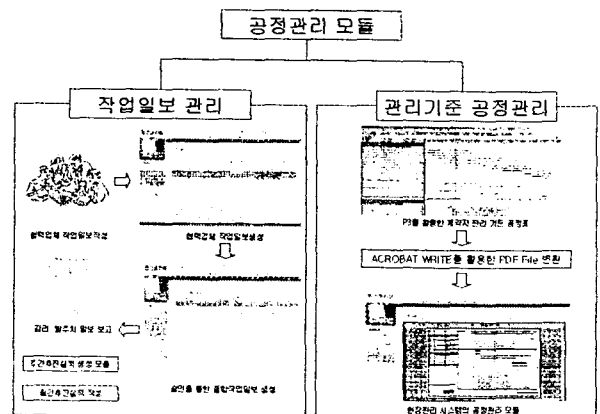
공정관리 모듈

작업일보 관리

협력업체 작업일보작성

협력업체 작업일보생성

감리 발주처 활용 보고

주간추진실적 생성 모듈

월간추진실적 작성

승인을 통한 종합작업일보 생성

관리기준 공정관리

P3를 활용한 계약자 관리 기준 공정표

ACROBAT WRITE를 활용한 PDF File 변환

현장관리 시스템의 공정관리 모듈